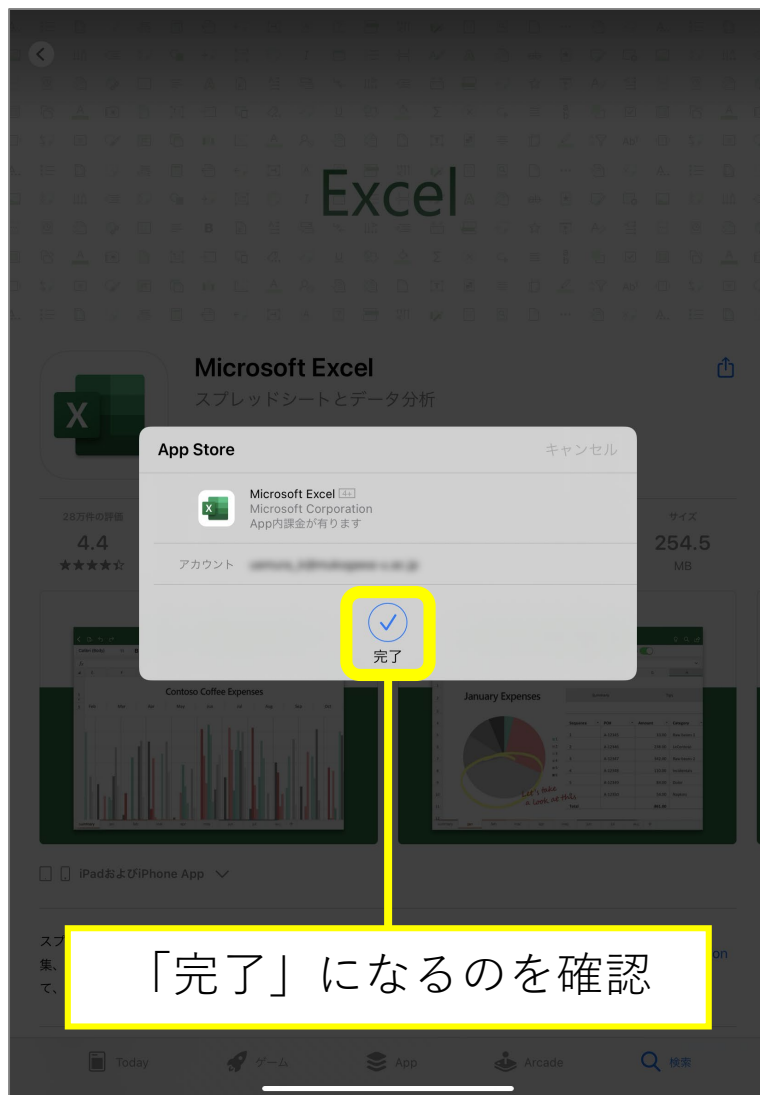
Excel

Microsoft Excel
スプレッドシートとデータ分析

App Store
キャンセル

Microsoft Excel 4+
Microsoft Corporation
App内課金が有ります

28万件の評価
4.4
★★★★☆

サイズ
254.5
MB

アカウント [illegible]

完了

Contoso Coffee Expenses

January Expenses

iPadおよびiPhone App

スプ
集、
て、

「完了」になるのを確認

Today
ゲーム
App
Arcade
検索